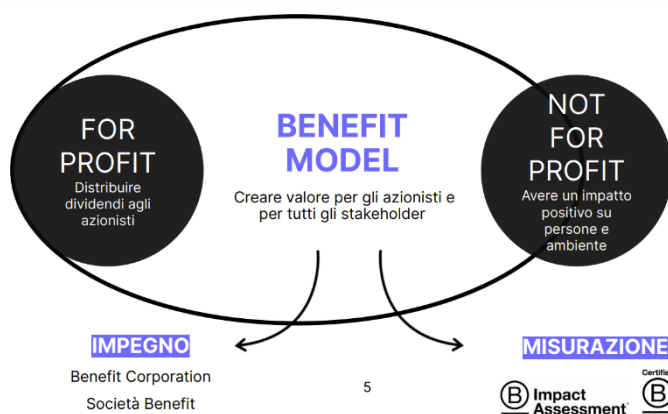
FOR PROFIT
Distribuire dividendi agli azionisti

BENEFIT MODEL
Creare valore per gli azionisti e per tutti gli stakeholder

NOT FOR PROFIT
Avere un impatto positivo su persone e ambiente

IMPEGNO
Benefit Corporation
Società Benefit

5

MISURAZIONE
B Impact Assessment
Certifie
B